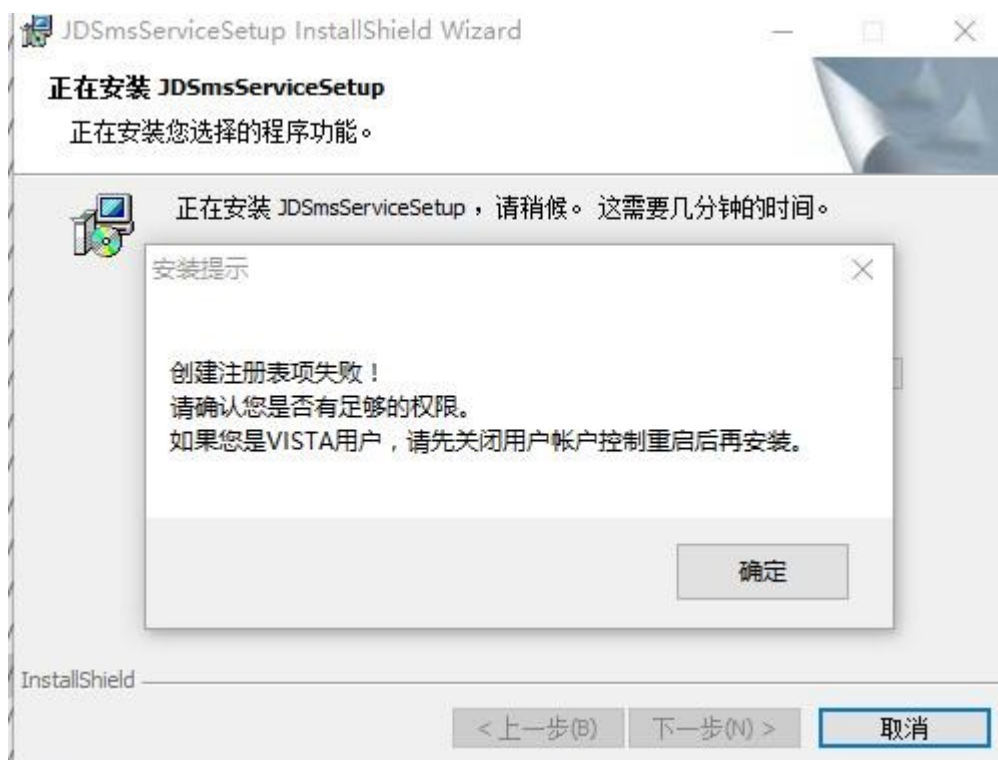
JDSmsServiceSetup InstallShield Wizard

正在安装 JDSmsServiceSetup

正在安装您选择的程序功能。

正在安装 JDSmsServiceSetup，请稍候。这需要几分钟的时间。

安装提示

创建注册表项失败！
请确认您是否有足够的权限。
如果您是VISTA用户，请先关闭用户帐户控制重启后再安装。

确定

InstallShield

< 上一步(B)

下一步(N) >

取消